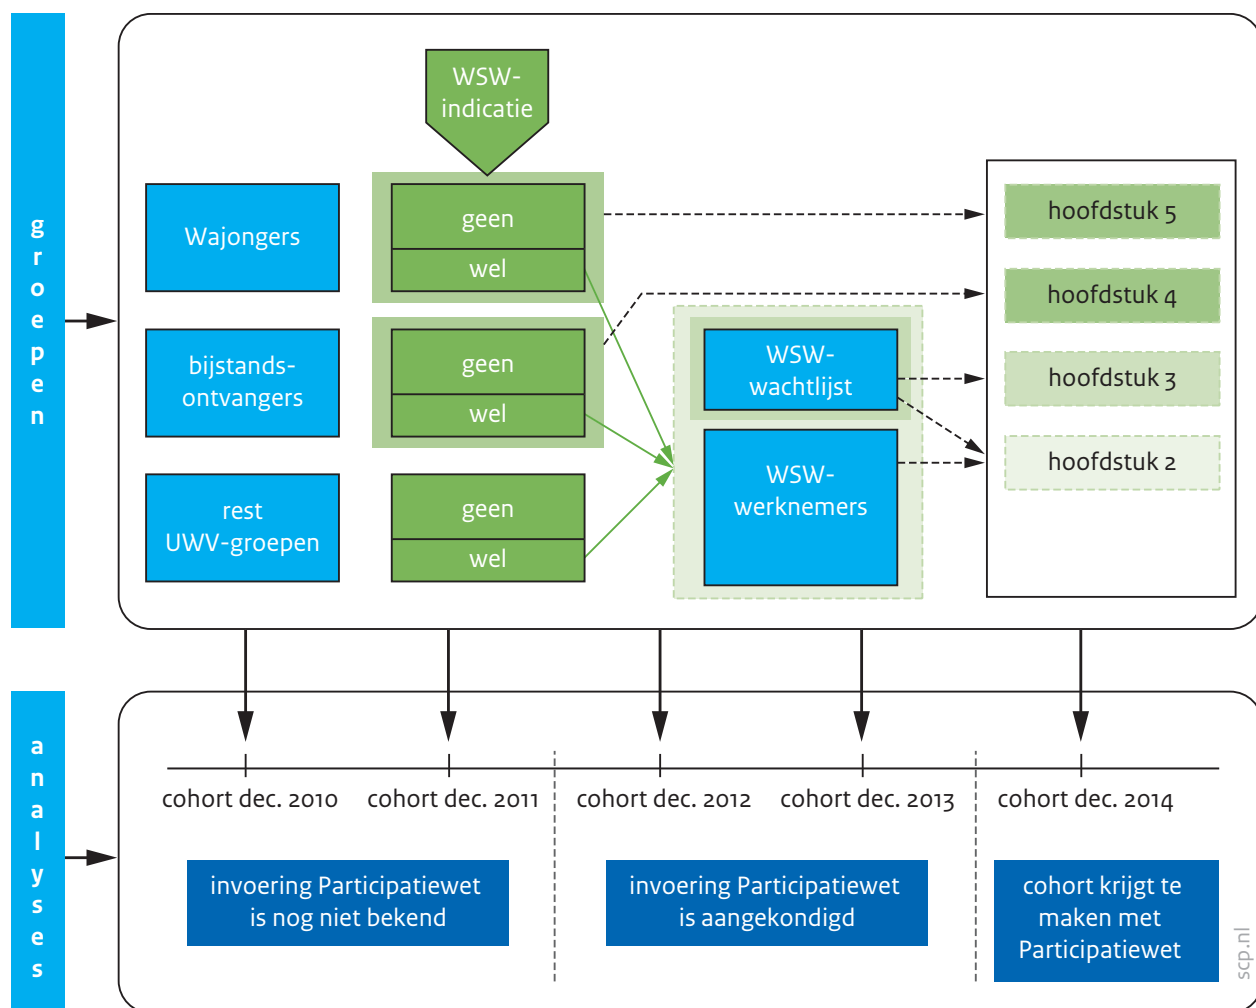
groepen

WSW-indicatie

Wajongers

geen
wel

bijstands-ontvangers

geen
wel

rest UWV-groepen

geen
wel

WSW-wachtlijst

WSW-werknemers

hoofdstuk 5
hoofdstuk 4
hoofdstuk 3
hoofdstuk 2

analyses

cohort dec. 2010
cohort dec. 2011
cohort dec. 2012
cohort dec. 2013
cohort dec. 2014

invoering Participatiewet is nog niet bekend

invoering Participatiewet is aangekondigd

cohort krijgt te maken met Participatiewet

scp.nl